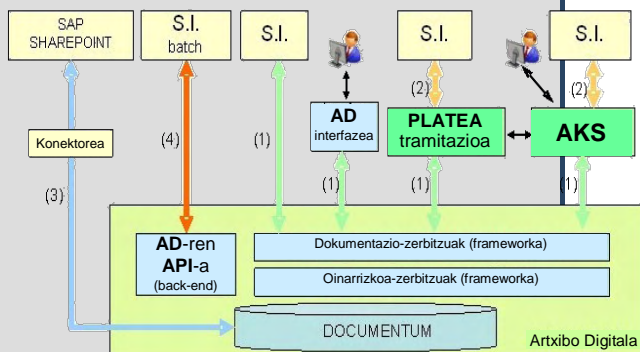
SAP SHAREPOINT

S.I. batch

S.I.

S.I.

S.I.

Konektorea

(4)

(1)

AD interfazea

(2)

PLATEA tramitazioa

AKS

(2)

(3)

(1)

(1)

(1)

AD-ren API-a (back-end)

Dokumentazio-zerbitzuak (frameworka)

Oinarrizkoa-zerbitzuak (frameworka)

DOCUMENTUM

Artxibo Digitala